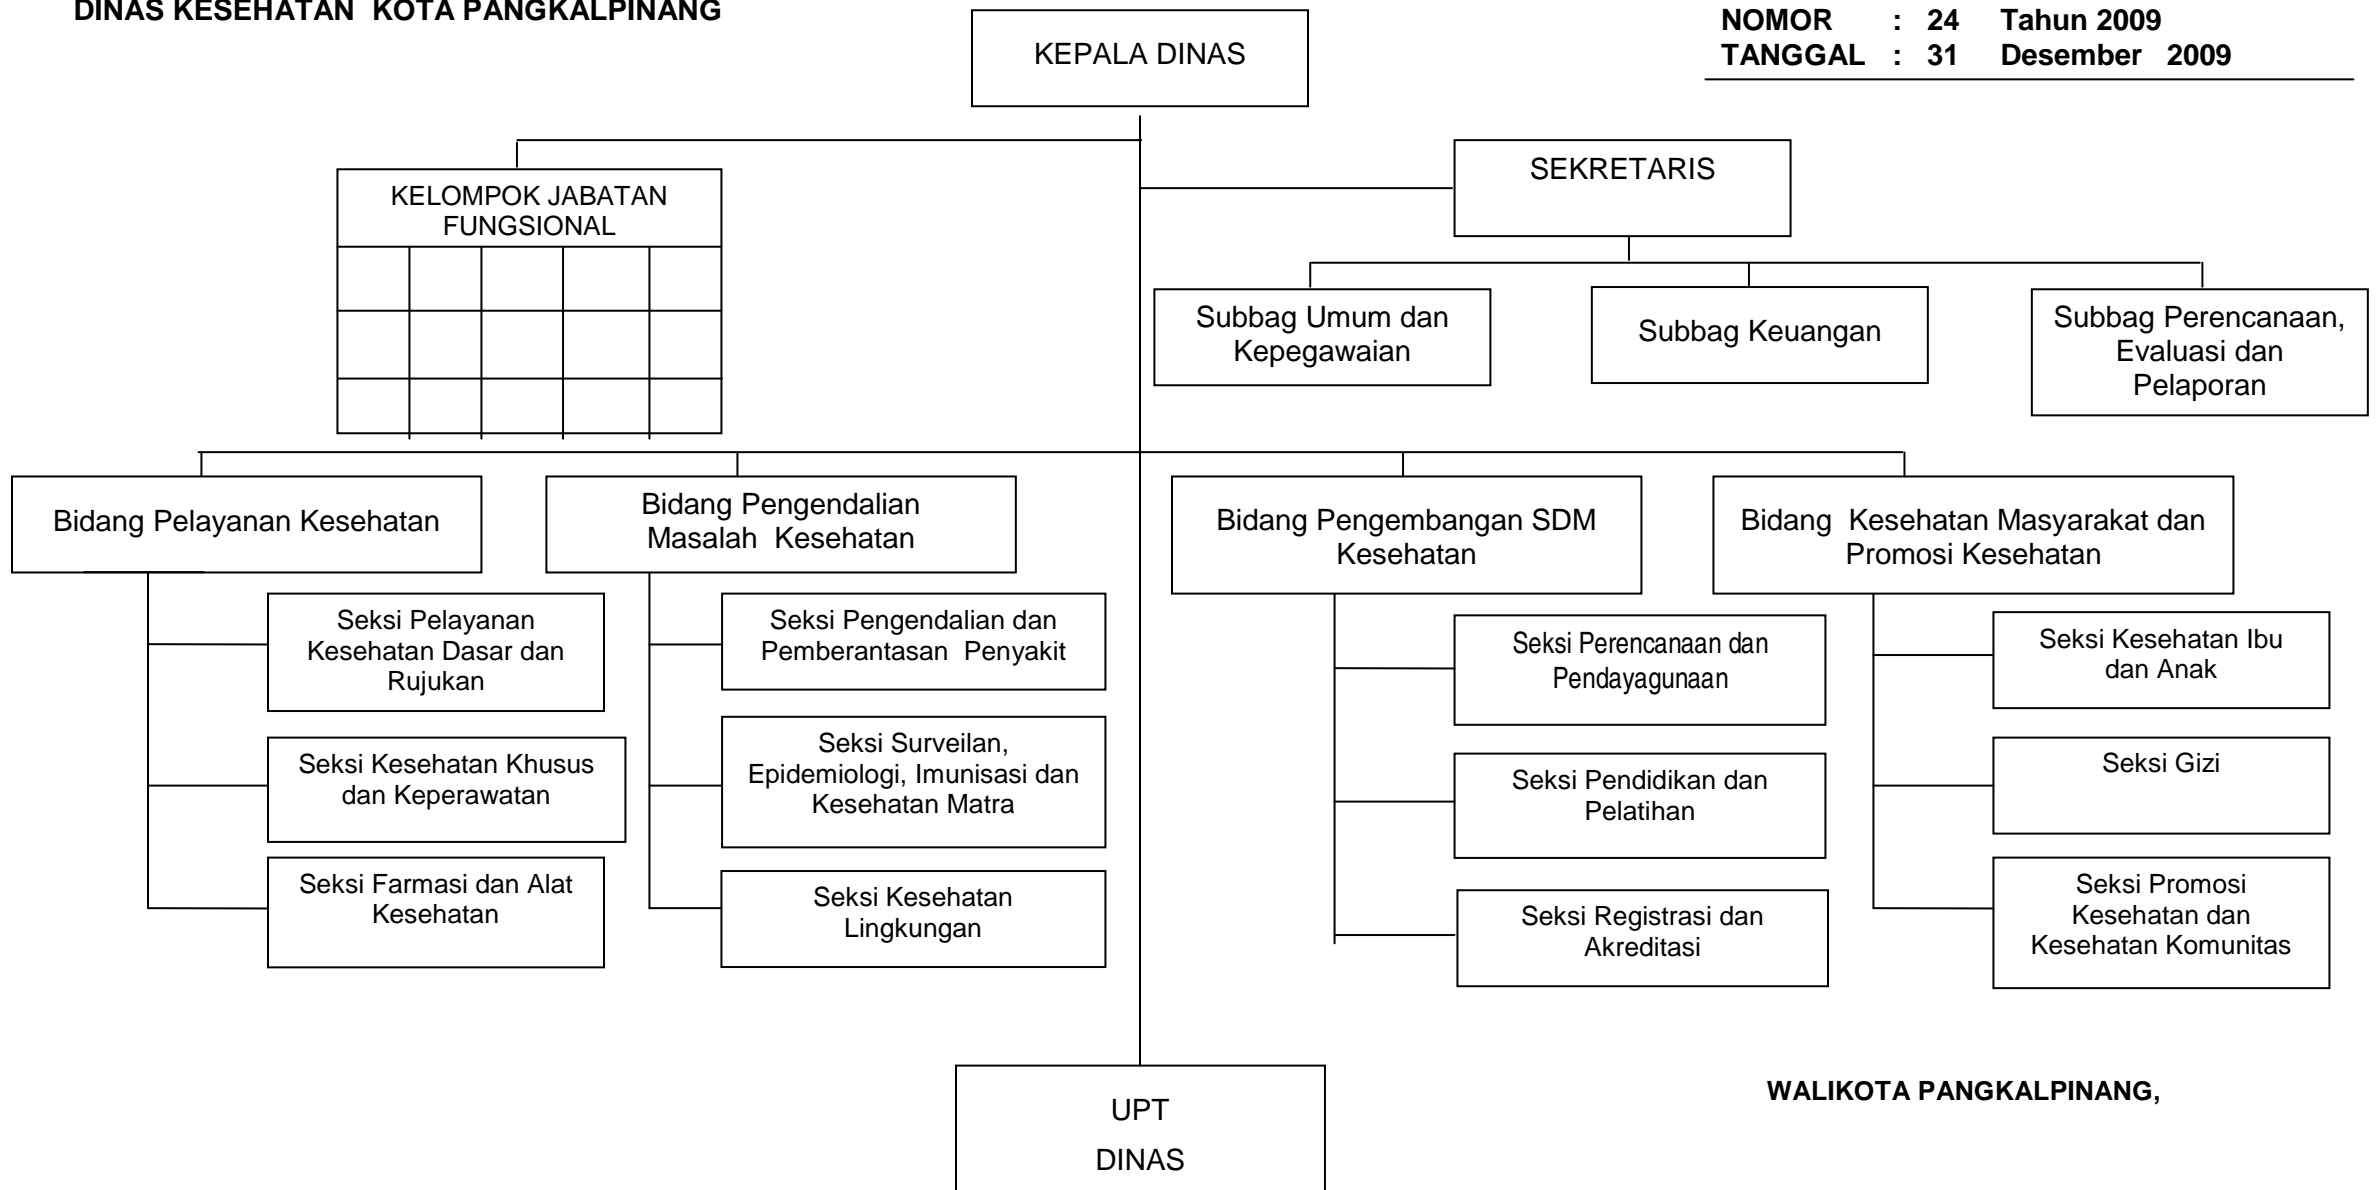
DINAS KESEHATAN KOTA PANGKALPINANG

NOMOR : 24 Tahun 2009
TANGGAL : 31 Desember 2009

KEPALA DINAS

KELOMPOK JABATAN FUNGSIONAL

SEKRETARIS

Subbag Umum dan Kepegawaian

Subbag Keuangan

Subbag Perencanaan, Evaluasi dan Pelaporan

Bidang Pelayanan Kesehatan

Seksi Pelayanan Kesehatan Dasar dan Rujukan

Seksi Kesehatan Khusus dan Keperawatan

Seksi Farmasi dan Alat Kesehatan

Bidang Pengendalian Masalah Kesehatan

Seksi Pengendalian dan Pemberantasan Penyakit

Seksi Surveilan, Epidemiologi, Imunisasi dan Kesehatan Matra

Seksi Kesehatan Lingkungan

Bidang Pengembangan SDM Kesehatan

Seksi Perencanaan dan Pendayagunaan

Seksi Pendidikan dan Pelatihan

Seksi Registrasi dan Akreditasi

Bidang Kesehatan Masyarakat dan Promosi Kesehatan

Seksi Kesehatan Ibu dan Anak

Seksi Gizi

Seksi Promosi Kesehatan dan Kesehatan Komunitas

UPT
DINAS

WALIKOTA PANGKALPINANG,